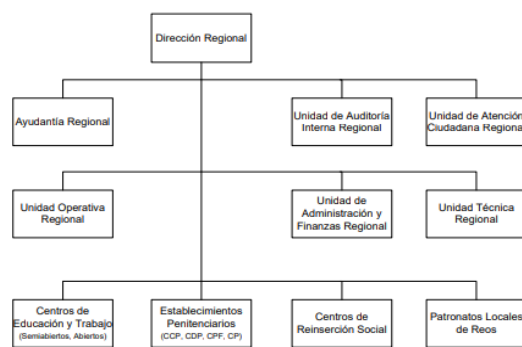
Dirección Regional

Ayudantía Regional

Unidad de Auditoría Interna Regional

Unidad de Atención Ciudadana Regional

Unidad Operativa Regional

Unidad de Administración y Finanzas Regional

Unidad Técnica Regional

Centros de Educación y Trabajo (Semiabiertos, Abiertos)

Establecimientos Penitenciarios (CCP, CDP, CPF, CP)

Centros de Reinserción Social

Patronatos Locales de Reos